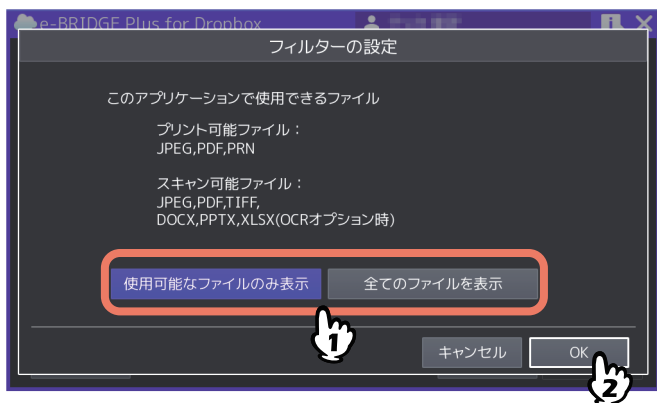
e-BRIDGE Plus for Dropbox

フィルターの設定

このアプリケーションで使用できるファイル

プリント可能ファイル：
JPEG,PDF,PRN

スキャン可能ファイル：
JPEG,PDF,TIFF,
DOCX,PPTX,XLSX(OCRオプション時)

使用可能なファイルのみ表示

全てのファイルを表示

1

キャンセル

OK

2